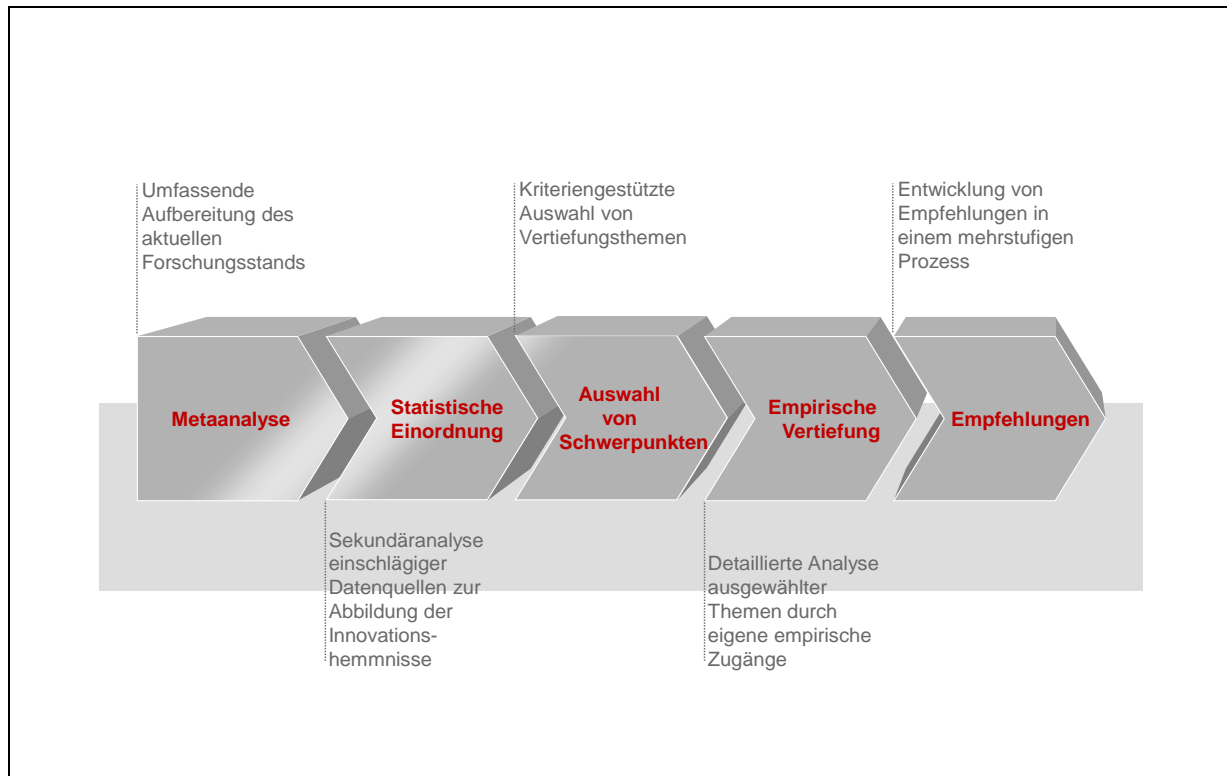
Umfassende Aufbereitung des aktuellen Forschungsstands

Kriteriengestützte Auswahl von Vertiefungsthemen

Entwicklung von Empfehlungen in einem mehrstufigen Prozess

Metaanalyse

Statistische Einordnung

Auswahl von Schwerpunkten

Empirische Vertiefung

Empfehlungen

Sekundäranalyse einschlägiger Datenquellen zur Abbildung der Innovations-hemmnisse

Detaillierte Analyse ausgewählter Themen durch eigene empirische Zugänge